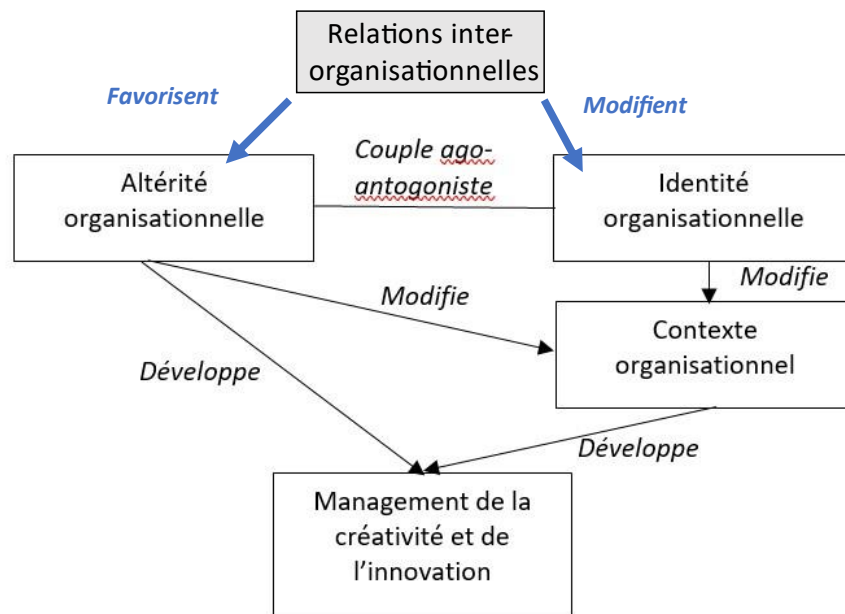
Relations inter-organisationnelles

Favorisent

Modifient

Altérité organisationnelle

Couple ago-antogoniste

Identité organisationnelle

Modifie

Modifie

Contexte organisationnel

Développe

Développe

Management de la créativité et de l'innovation